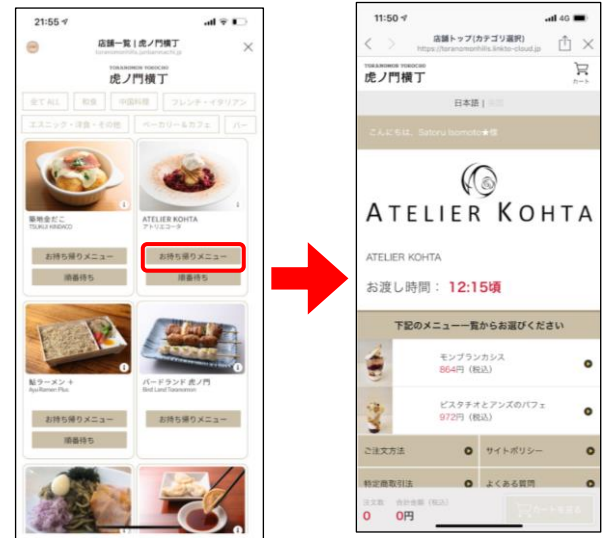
21:55

店舗一覧 | 虎ノ門横丁

TORANOMON YOKOCHO
虎ノ門横丁

全て表示 | 和食 | 中国料理 | フレンチ・イタリアン

エスニック・洋食・その他 | ベーカリー＆カフェ | バー

築地金だこ
TSUKIJI KINDACO

お持ち帰りメニュー

順番待ち

ATELIER KOHTA
アトリエコータ

お持ち帰りメニュー

順番待ち

鮎ラーメン＋
Ayu Ramen Plus

お持ち帰りメニュー

順番待ち

バードランド 虎ノ門
Bird Land Toranomon

お持ち帰りメニュー

順番待ち

11:50 4G

店舗トップ(カテゴリ選択)
https://toranomonhills.linkto-cloud.jp

TORANOMON YOKOCHO
虎ノ門横丁

カート

日本語 | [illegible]

こんにちは、Satoru Isomoto★様

ATELIER KOHTA

ATELIER KOHTA

お渡し時間： 12:15頃

下記のメニュー一覧からお選びください

モンブランカシス
864円（税込）

ピスタチオとアンズのパフェ
972円（税込）

ご注文方法

サイトポリシー

特定商取引法

よくある質問

0

0円

カートを見る